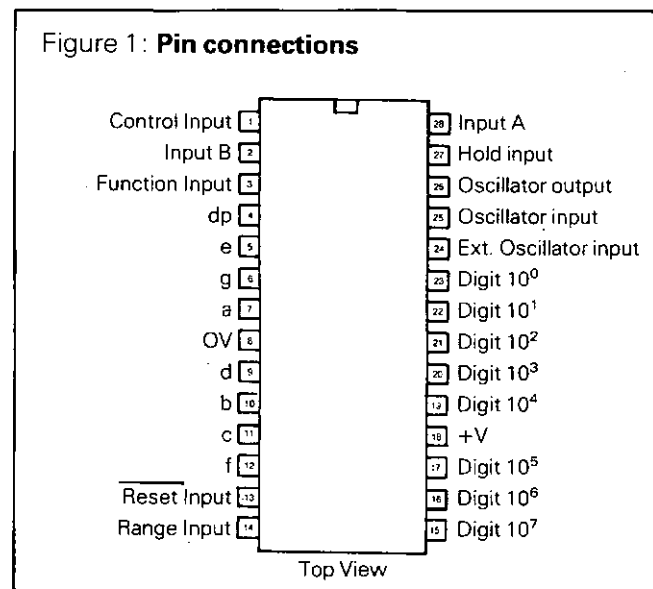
Figure 1: **Pin connections**

Control Input 1
Input B 2
Function Input 3
dp 4
e 5
g 6
a 7
OV 8
d 9
b 10
c 11
f 12
$\overline{\text{Reset}}$ Input 13
Range Input 14

28 Input A
27 Hold input
26 Oscillator output
25 Oscillator input
24 Ext. Oscillator input
23 Digit $10^0$
22 Digit $10^1$
21 Digit $10^2$
20 Digit $10^3$
19 Digit $10^4$
18 +V
17 Digit $10^5$
16 Digit $10^6$
15 Digit $10^7$

Top View